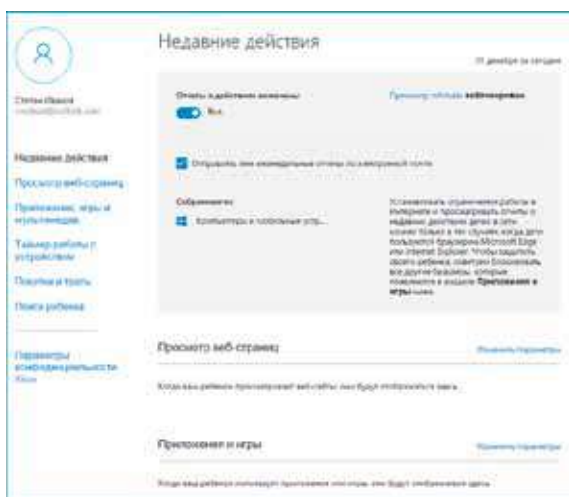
Недавние действия

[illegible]

Отчеты о действиях включены

Вкл.

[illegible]

Отправлять мне еженедельные отчеты по электронной почте

Собирается с:

Компьютеры и мобильные устр...

Устанавливать ограничения работы в Интернете и просматривать отчеты о недавних действиях детей в сети можно только в тех случаях, когда дети пользуются браузерами Microsoft Edge или Internet Explorer. Чтобы защитить своего ребенка, советуем блокировать все другие браузеры, которые появляются в разделе Приложения и игры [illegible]

Просмотр веб-страниц

Изменить параметры

Когда ваш ребенок просматривает веб-сайты, они будут отображаться здесь.

Приложения и игры

Изменить параметры

Когда ваш ребенок использует приложения или игры, они будут отображаться здесь.

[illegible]

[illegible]

Недавние действия

Просмотр веб-страниц

Приложения, игры и мультимедиа

Таймер работы с устройством

Покупки и траты

Поиск ребенка

Параметры конфиденциальности

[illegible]